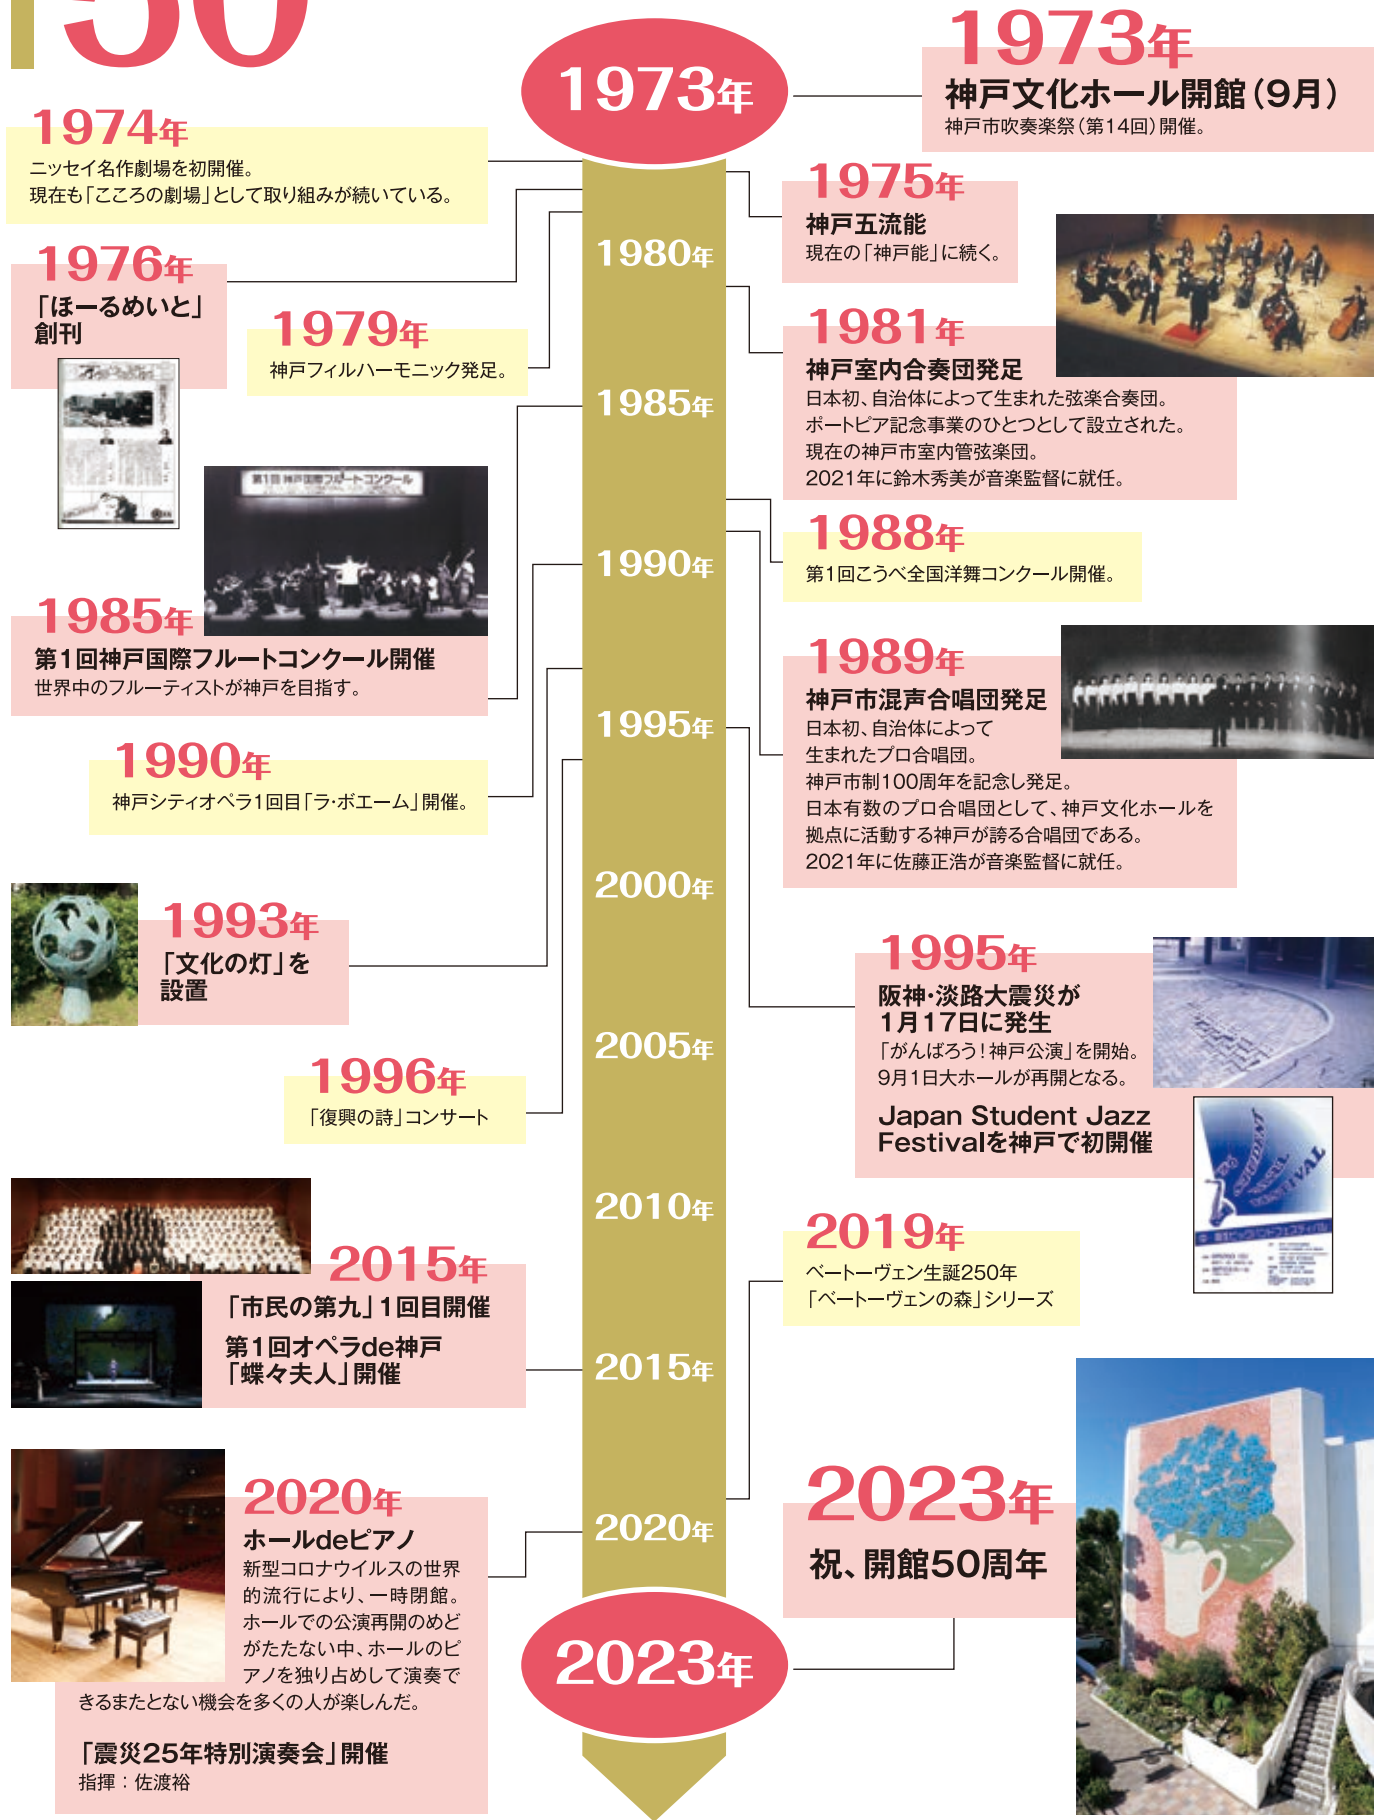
50

1973年

1973年
神戸文化ホール開館（9月）
神戸市吹奏楽祭（第14回）開催。

1974年
ニッセイ名作劇場を初開催。
現在も「こころの劇場」として取り組みが続いている。

1975年
神戸五流能
現在の「神戸能」に続く。

1976年
「ほーるめいと」創刊

1979年
神戸フィルハーモニック発足。

1980年

1981年
神戸室内合奏団発足
日本初、自治体によって生まれた弦楽合奏団。
ポートピア記念事業のひとつとして設立された。
現在の神戸市室内管弦楽団。
2021年に鈴木秀美が音楽監督に就任。

1985年

第1回神戸国際フルートコンクール

1988年
第1回こうべ全国洋舞コンクール開催。

1990年

1985年
第1回神戸国際フルートコンクール開催
世界中のフルーティストが神戸を目指す。

1989年
神戸市混声合唱団発足
日本初、自治体によって生まれたプロ合唱団。
神戸市制100周年を記念し発足。
日本有数のプロ合唱団として、神戸文化ホールを拠点に活動する神戸が誇る合唱団である。
2021年に佐藤正浩が音楽監督に就任。

1995年

1990年
神戸シティオペラ1回目「ラ・ボエーム」開催。

2000年

1993年
「文化の灯」を設置

1995年
阪神・淡路大震災が1月17日に発生
「がんばろう！神戸公演」を開始。
9月1日大ホールが再開となる。
Japan Student Jazz Festivalを神戸で初開催

2005年

1996年
「復興の詩」コンサート

2010年

2015年
「市民の第九」1回目開催
第1回オペラde神戸「蝶々夫人」開催

2019年
ベートーヴェン生誕250年
「ベートーヴェンの森」シリーズ

2015年

2020年
ホールdeピアノ
新型コロナウイルスの世界的流行により、一時閉館。ホールでの公演再開のめどがたたない中、ホールのピアノを独り占めして演奏できるまたとない機会を多くの人が楽しんだ。

「震災25年特別演奏会」開催
指揮：佐渡裕

2020年

2023年
祝、開館50周年

2023年